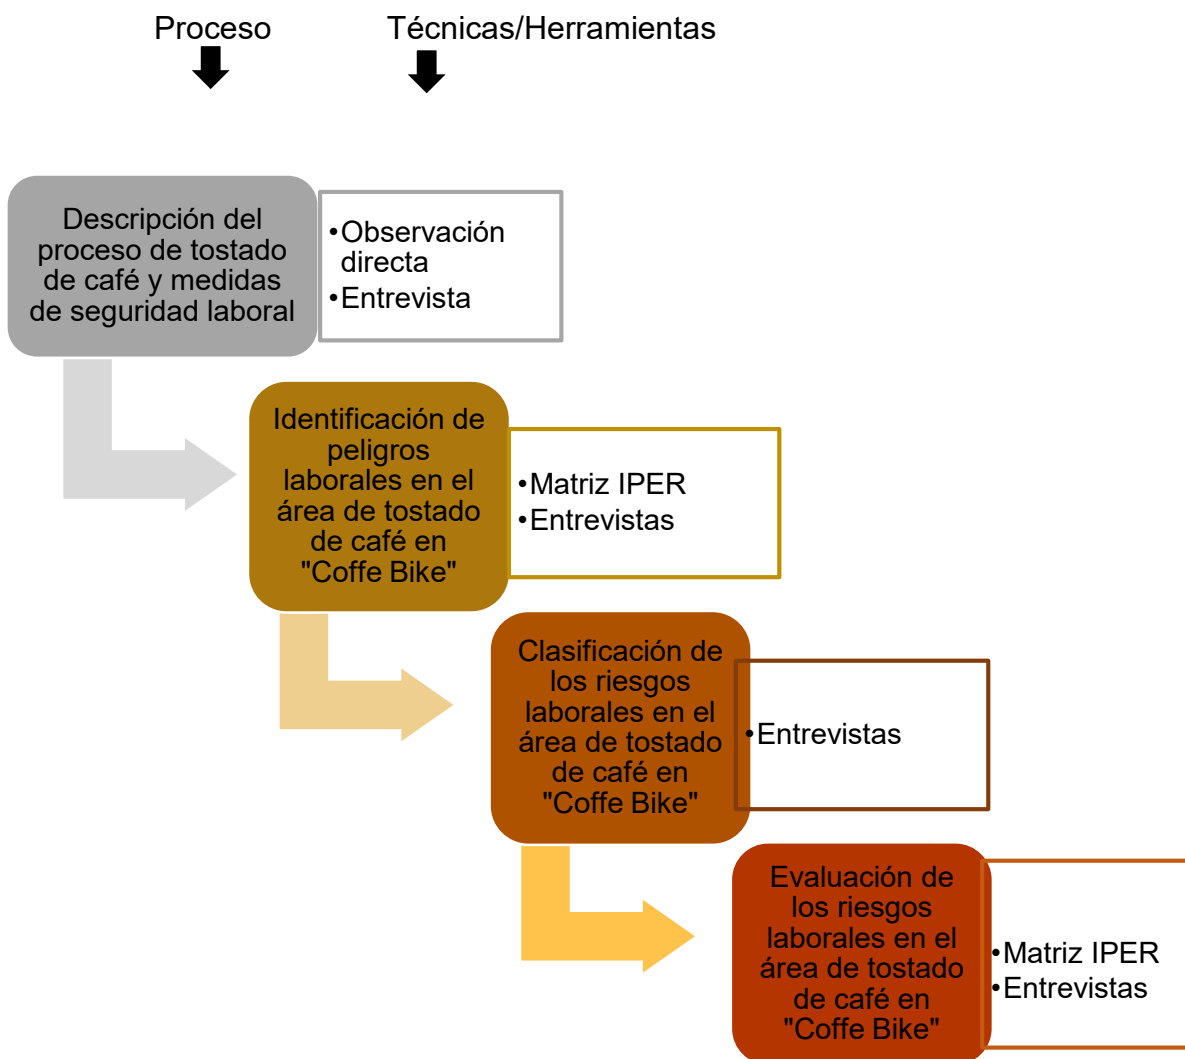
Proceso

Técnicas/Herramientas

Descripción del proceso de tostado de café y medidas de seguridad laboral

•Observación directa
•Entrevista

Identificación de peligros laborales en el área de tostado de café en "Coffe Bike"

•Matriz IPER
•Entrevistas

Clasificación de los riesgos laborales en el área de tostado de café en "Coffe Bike"

•Entrevistas

Evaluación de los riesgos laborales en el área de tostado de café en "Coffe Bike"

•Matriz IPER
•Entrevistas